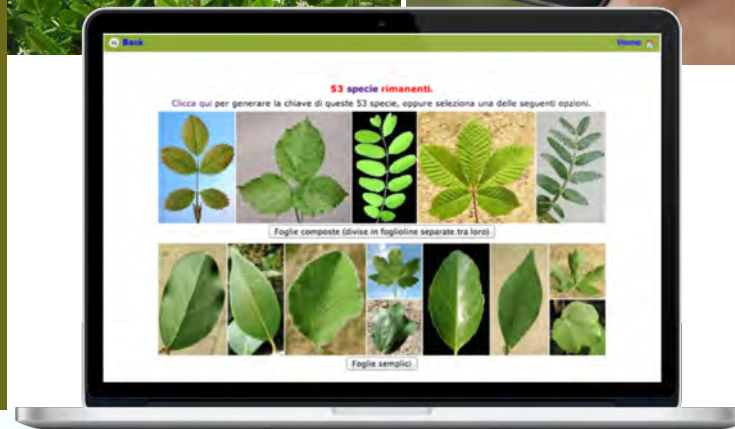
Back

Home

53 specie rimanenti.

Clicca qui per generare la chiave di queste 53 specie, oppure seleziona una delle seguenti opzioni.

Foglie composte (divise in foglioline separate tra loro)

Foglie semplici